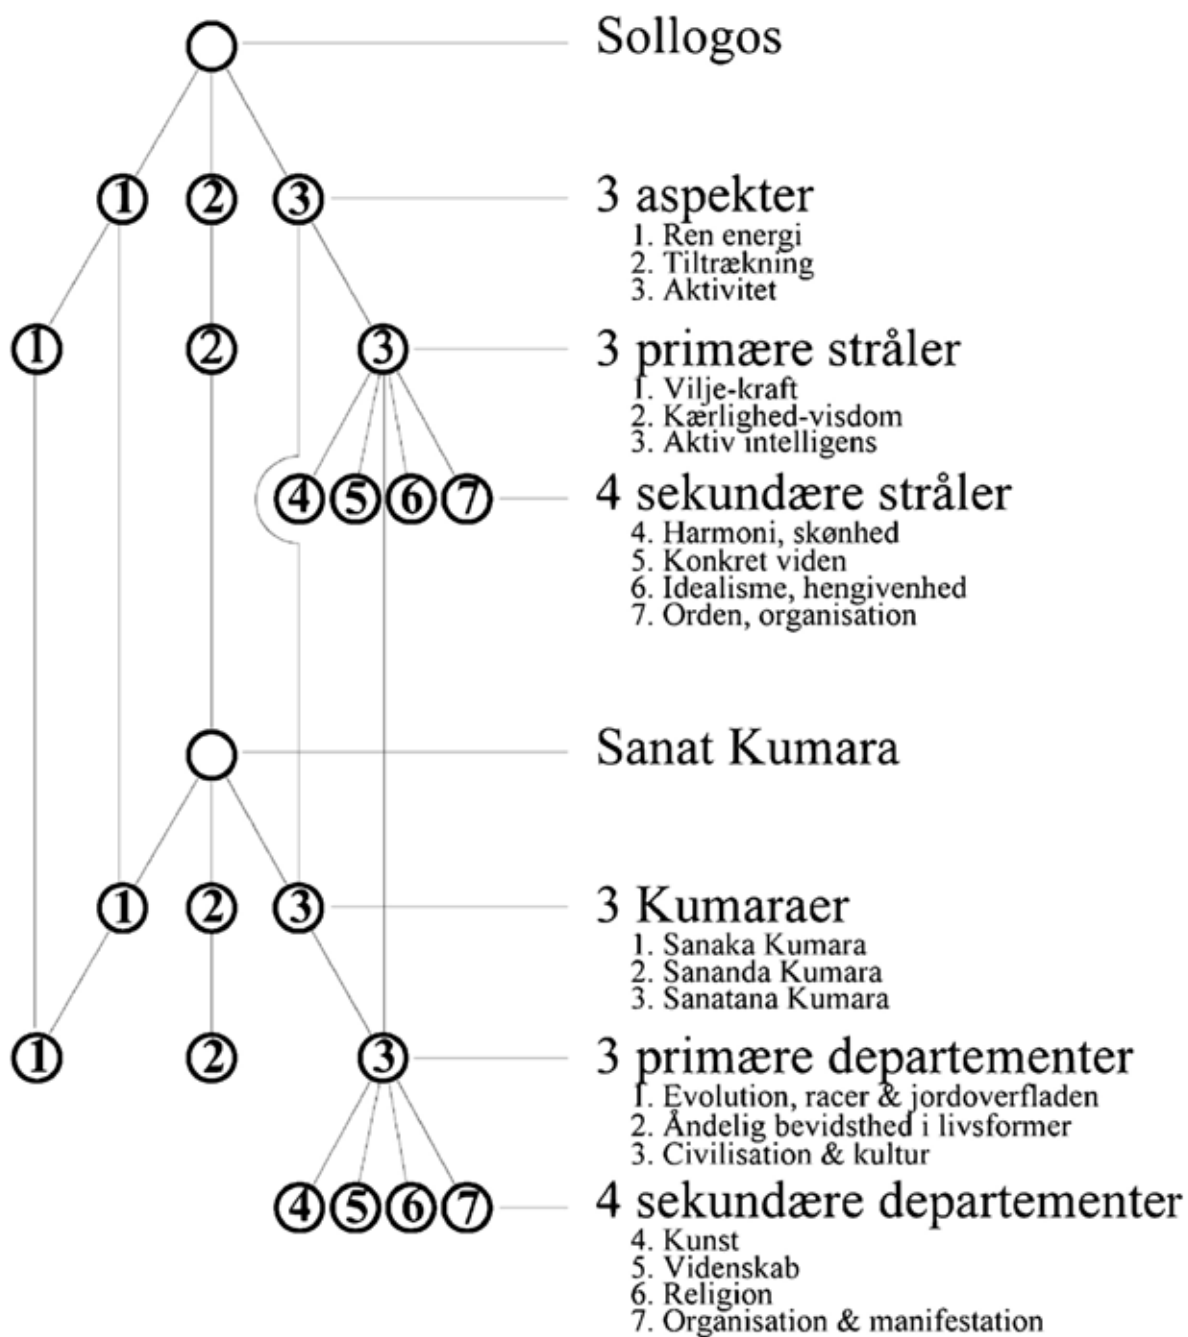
Sollogos

1 2 3

3 aspekter
1. Ren energi
2. Tiltrækning
3. Aktivitet

1 2 3

3 primære stråler
1. Vilje-kraft
2. Kærlighed-visdom
3. Aktiv intelligens

4 5 6 7

4 sekundære stråler
4. Harmoni, skønhed
5. Konkret viden
6. Idealisme, hengivenhed
7. Orden, organisation

Sanat Kumara

1 2 3

3 Kumaraer
1. Sanaka Kumara
2. Sananda Kumara
3. Sanatana Kumara

1 2 3

3 primære departementer
1. Evolution, racer & jordoverfladen
2. Åndelig bevidsthed i livsformer
3. Civilisation & kultur

4 5 6 7

4 sekundære departementer
4. Kunst
5. Videnskab
6. Religion
7. Organisation & manifestation